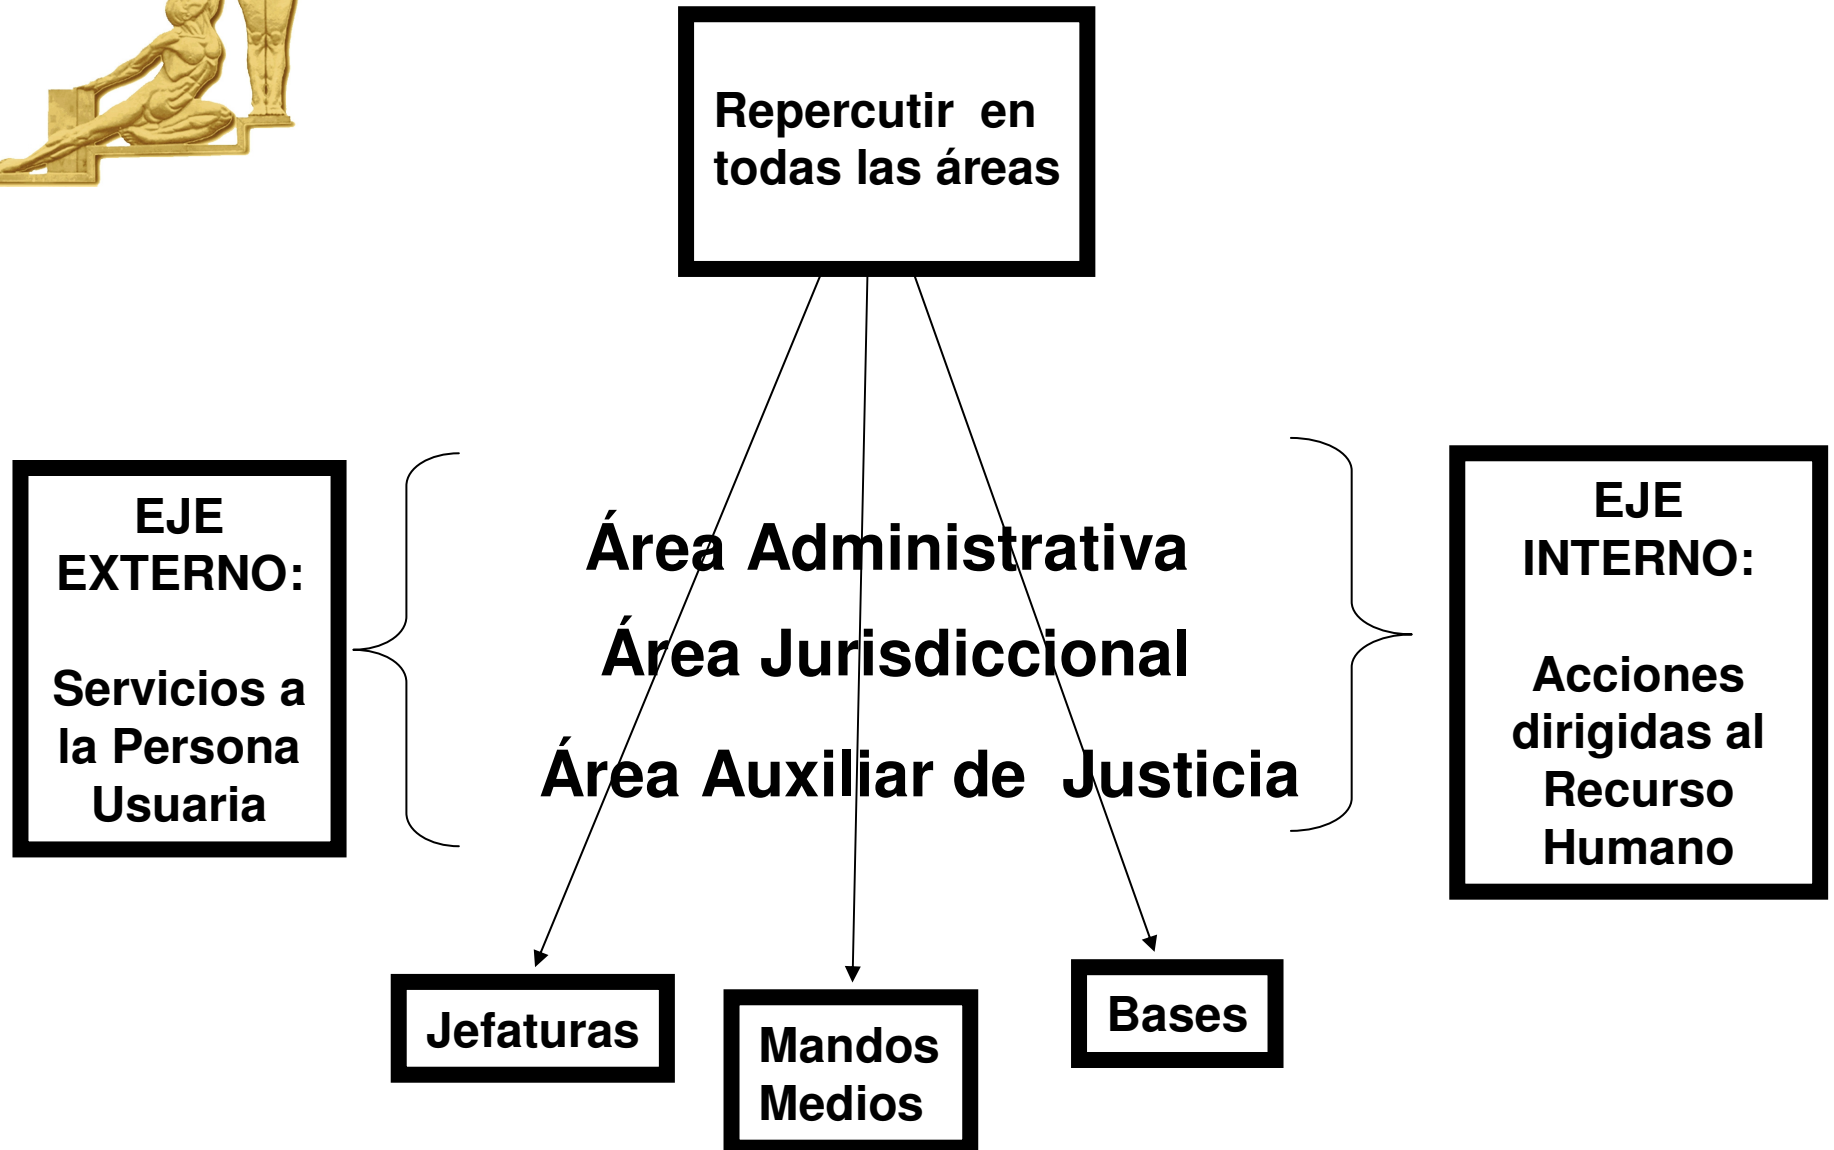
Repercutir en todas las áreas

EJE EXTERNO:

Servicios a la Persona Usuaria

Área Administrativa

Área Jurisdiccional

Área Auxiliar de Justicia

EJE INTERNO:

Acciones dirigidas al Recurso Humano

Jefaturas

Mandos Medios

Bases